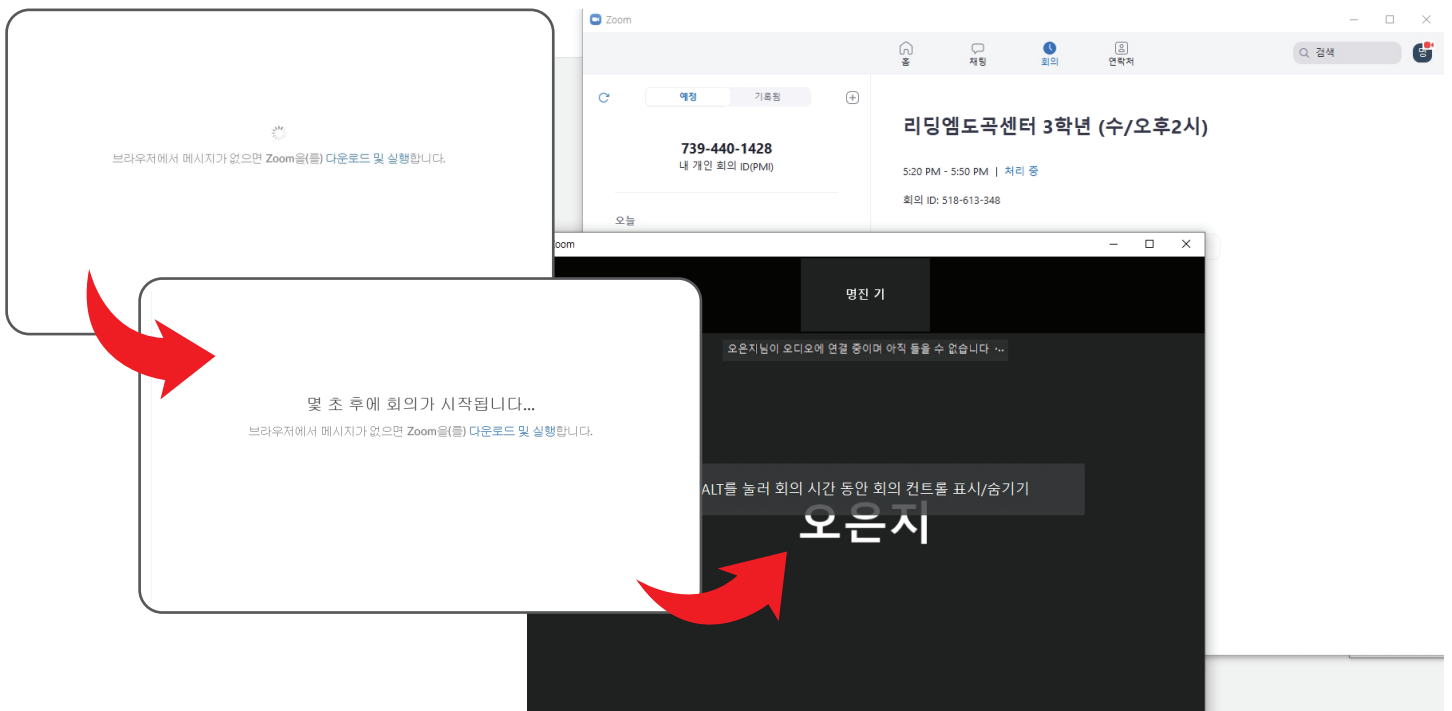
브라우저에서 메시지가 없으면 Zoom을(를) 다운로드 및 실행합니다.

Zoom

홈 채팅 회의 연락처

검색

예정 기록됨

739-440-1428
내 개인 회의 ID(PMI)

오늘

리딩엠도곡센터 3학년 (수/오후2시)

5:20 PM - 5:50 PM | 처리 중

회의 ID: 518-613-348

몇 초 후에 회의가 시작됩니다...
브라우저에서 메시지가 없으면 Zoom을(를) 다운로드 및 실행합니다.

Zoom

명진 기

오은지님이 오디오에 연결 중이며 아직 들을 수 없습니다 ···

ALT를 눌러 회의 시간 동안 회의 컨트롤 표시/숨기기

오은지